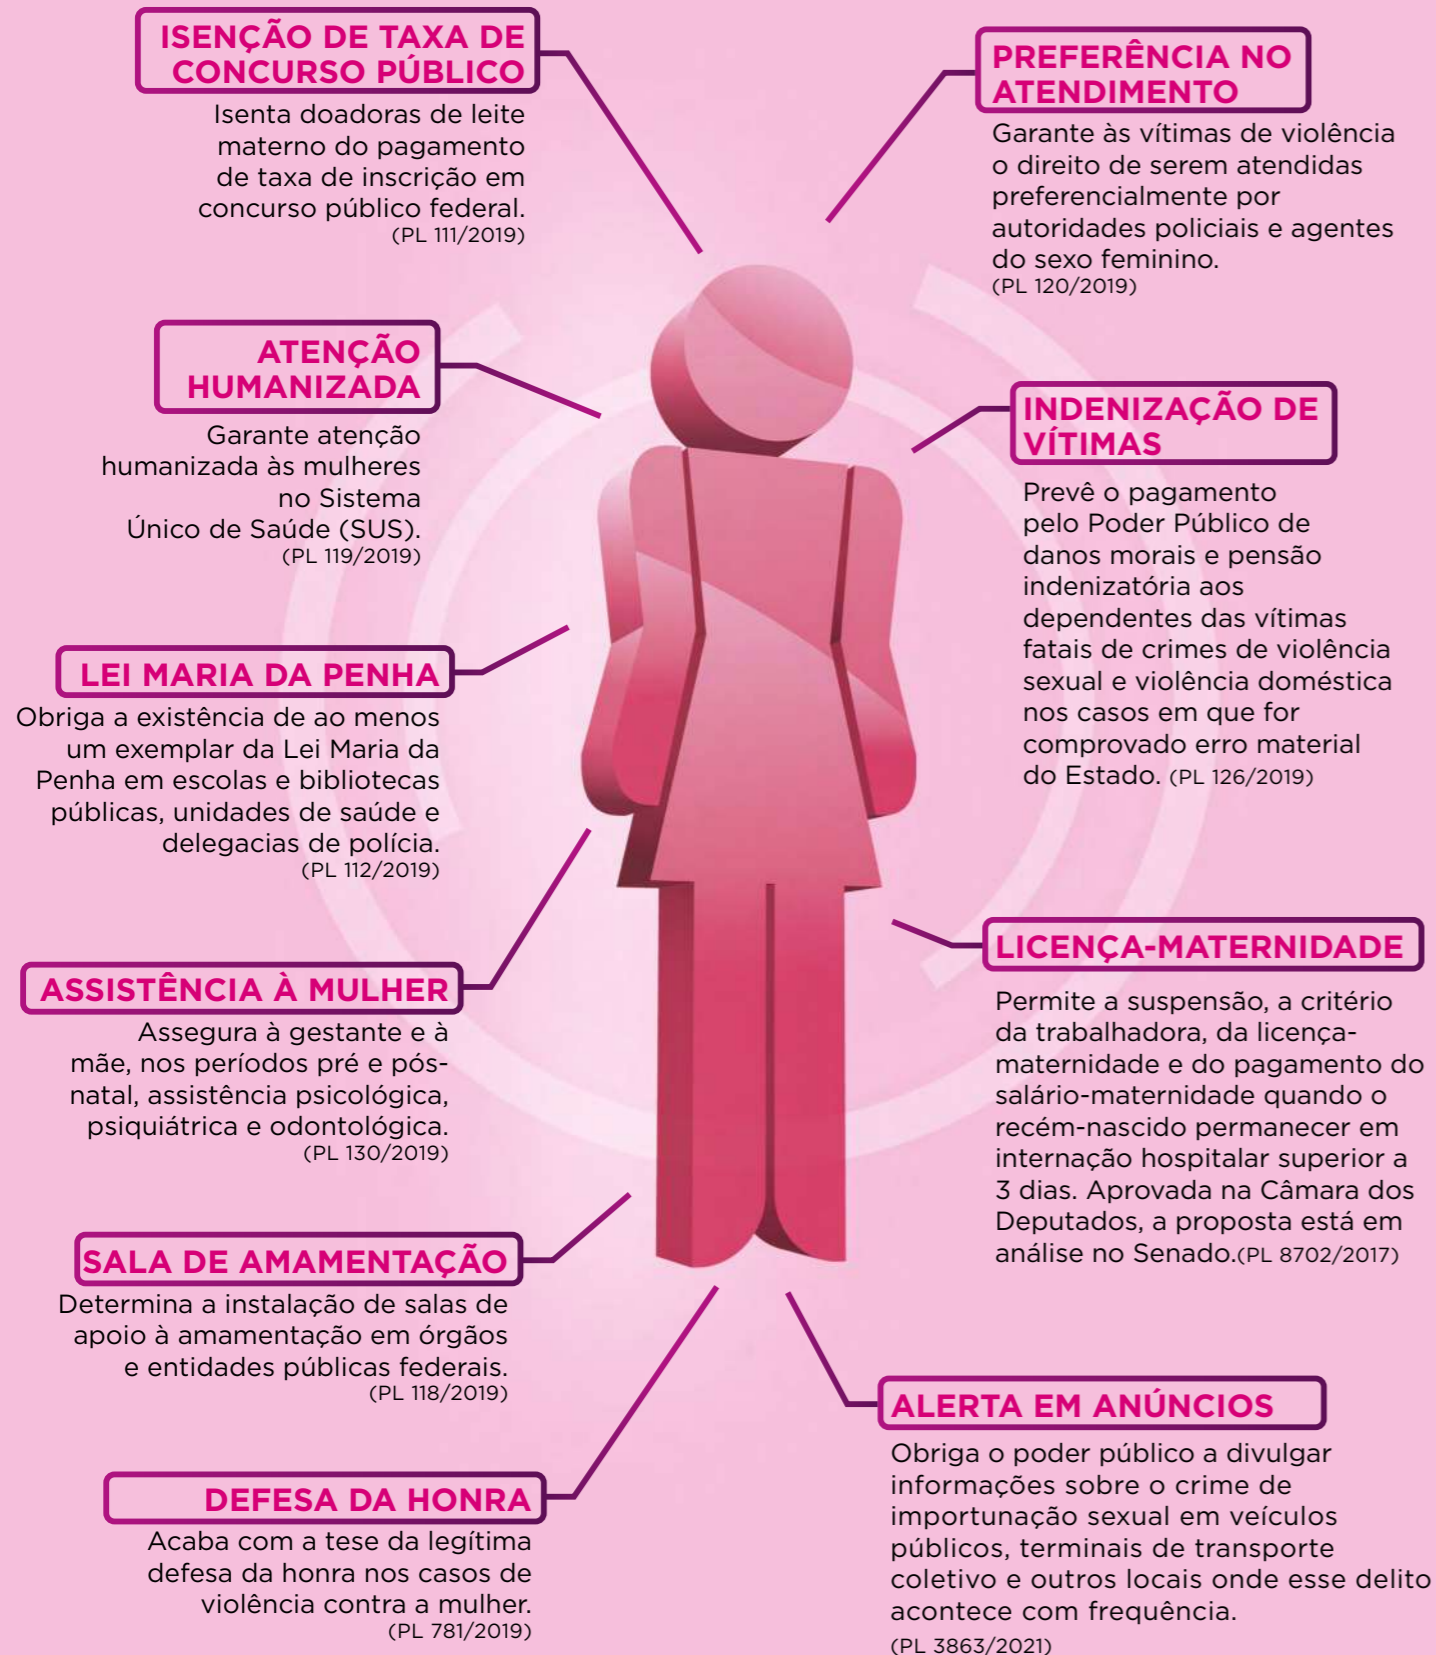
ISENÇÃO DE TAXA DE CONCURSO PÚBLICO

Isenta doadoras de leite materno do pagamento de taxa de inscrição em concurso público federal. (PL 111/2019)

PREFERÊNCIA NO ATENDIMENTO

Garante às vítimas de violência o direito de serem atendidas preferencialmente por autoridades policiais e agentes do sexo feminino. (PL 120/2019)

ATENÇÃO HUMANIZADA

Garante atenção humanizada às mulheres no Sistema Único de Saúde (SUS). (PL 119/2019)

INDENIZAÇÃO DE VÍTIMAS

Prevê o pagamento pelo Poder Público de danos morais e pensão indenizatória aos dependentes das vítimas fatais de crimes de violência sexual e violência doméstica nos casos em que for comprovado erro material do Estado. (PL 126/2019)

LEI MARIA DA PENHA

Obriga a existência de ao menos um exemplar da Lei Maria da Penha em escolas e bibliotecas públicas, unidades de saúde e delegacias de polícia. (PL 112/2019)

LICENÇA-MATERNIDADE

Permite a suspensão, a critério da trabalhadora, da licença-maternidade e do pagamento do salário-maternidade quando o recém-nascido permanecer em internação hospitalar superior a 3 dias. Aprovada na Câmara dos Deputados, a proposta está em análise no Senado.(PL 8702/2017)

ASSISTÊNCIA À MULHER

Assegura à gestante e à mãe, nos períodos pré e pós-natal, assistência psicológica, psiquiátrica e odontológica. (PL 130/2019)

SALA DE AMAMENTAÇÃO

Determina a instalação de salas de apoio à amamentação em órgãos e entidades públicas federais. (PL 118/2019)

ALERTA EM ANÚNCIOS

Obriga o poder público a divulgar informações sobre o crime de importunação sexual em veículos públicos, terminais de transporte coletivo e outros locais onde esse delito acontece com frequência. (PL 3863/2021)

DEFESA DA HONRA

Acaba com a tese da legítima defesa da honra nos casos de violência contra a mulher. (PL 781/2019)